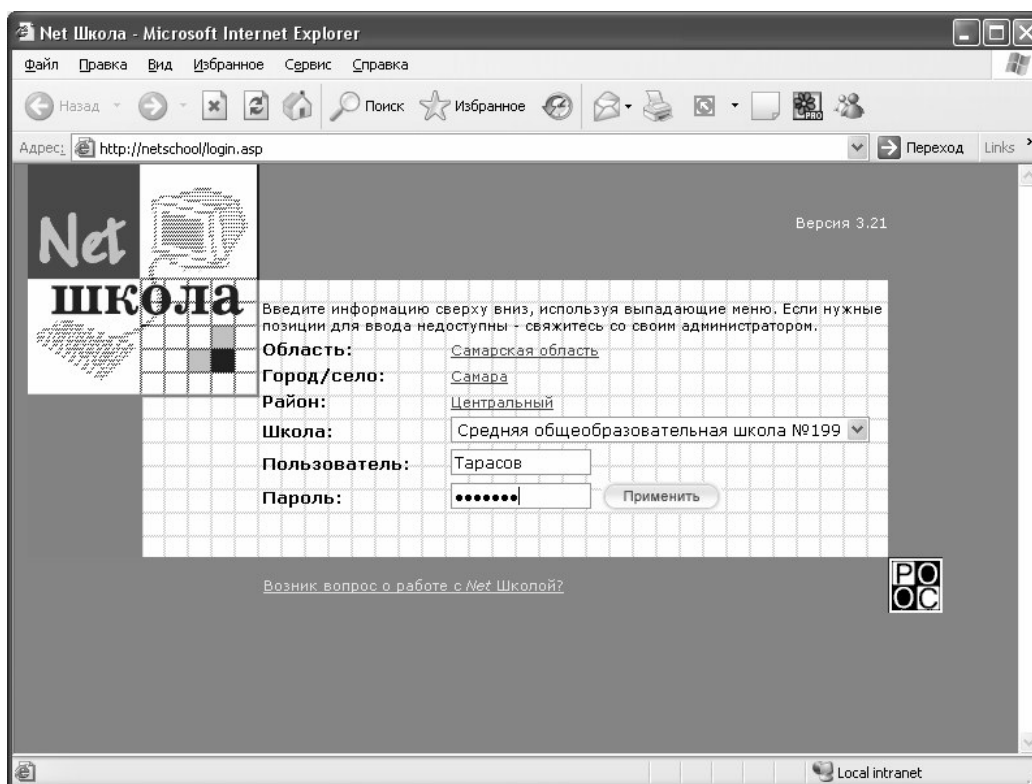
Net Школа - Microsoft Internet Explorer

Файл Правка Вид Избранное Сервис Справка

Назад Поиск Избранное

Адрес: http://netschool/login.asp Переход Links

Net школа

Версия 3.21

Введите информацию сверху вниз, используя выпадающие меню. Если нужные позиции для ввода недоступны - свяжитесь со своим администратором.

Область: Самарская область
Город/село: Самара
Район: Центральный
Школа: Средняя общеобразовательная школа №199
Пользователь: Тарасов
Пароль: ••••••• Применить

Возник вопрос о работе с Net Школой?

РО ОС

Local intranet